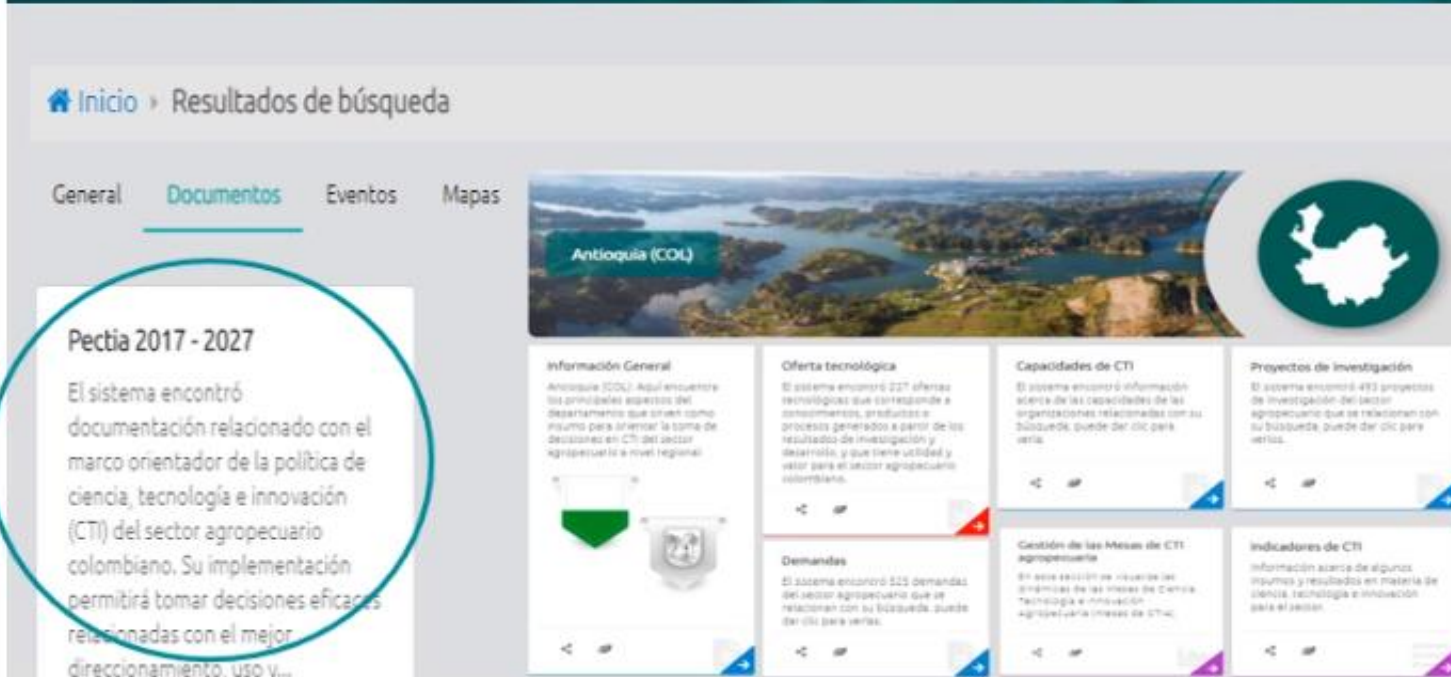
Inicio › Resultados de búsqueda

General Documentos Eventos Mapas

Pectia 2017 - 2027

El sistema encontró documentación relacionado con el marco orientador de la política de ciencia, tecnología e innovación (CTI) del sector agropecuario colombiano. Su implementación permitirá tomar decisiones eficaces relacionadas con el mejor direccionamiento, uso y...

Antioquia (COL)

Información General
Antioquia (COL). Aquí encuentra los principales aspectos del departamento que sirven como insumo para orientar la toma de decisiones en CTI del sector agropecuario a nivel regional.

Oferta tecnológica
El sistema encontró 227 ofertas tecnológicas que corresponde a conocimientos, productos o procesos generados a partir de los resultados de investigación y desarrollo, y que tiene utilidad y valor para el sector agropecuario colombiano.

Capacidades de CTI
El sistema encontró información acerca de las capacidades de las organizaciones relacionadas con su búsqueda, puede dar clic para verla.

Proyectos de investigación
El sistema encontró 493 proyectos de investigación del sector agropecuario que se relacionan con su búsqueda, puede dar clic para verlos.

Demandas
El sistema encontró 525 demandas del sector agropecuario que se relacionan con su búsqueda, puede dar clic para verlas.

Gestión de las Mesas de CTI agropecuaria
En esta sección se visualizan las dinámicas de las Mesas de Ciencia Tecnología e Innovación Agropecuaria (mesas de CTIA).

Indicadores de CTI
Información acerca de algunos insumos y resultados en materia de ciencia, tecnología e innovación para el sector.